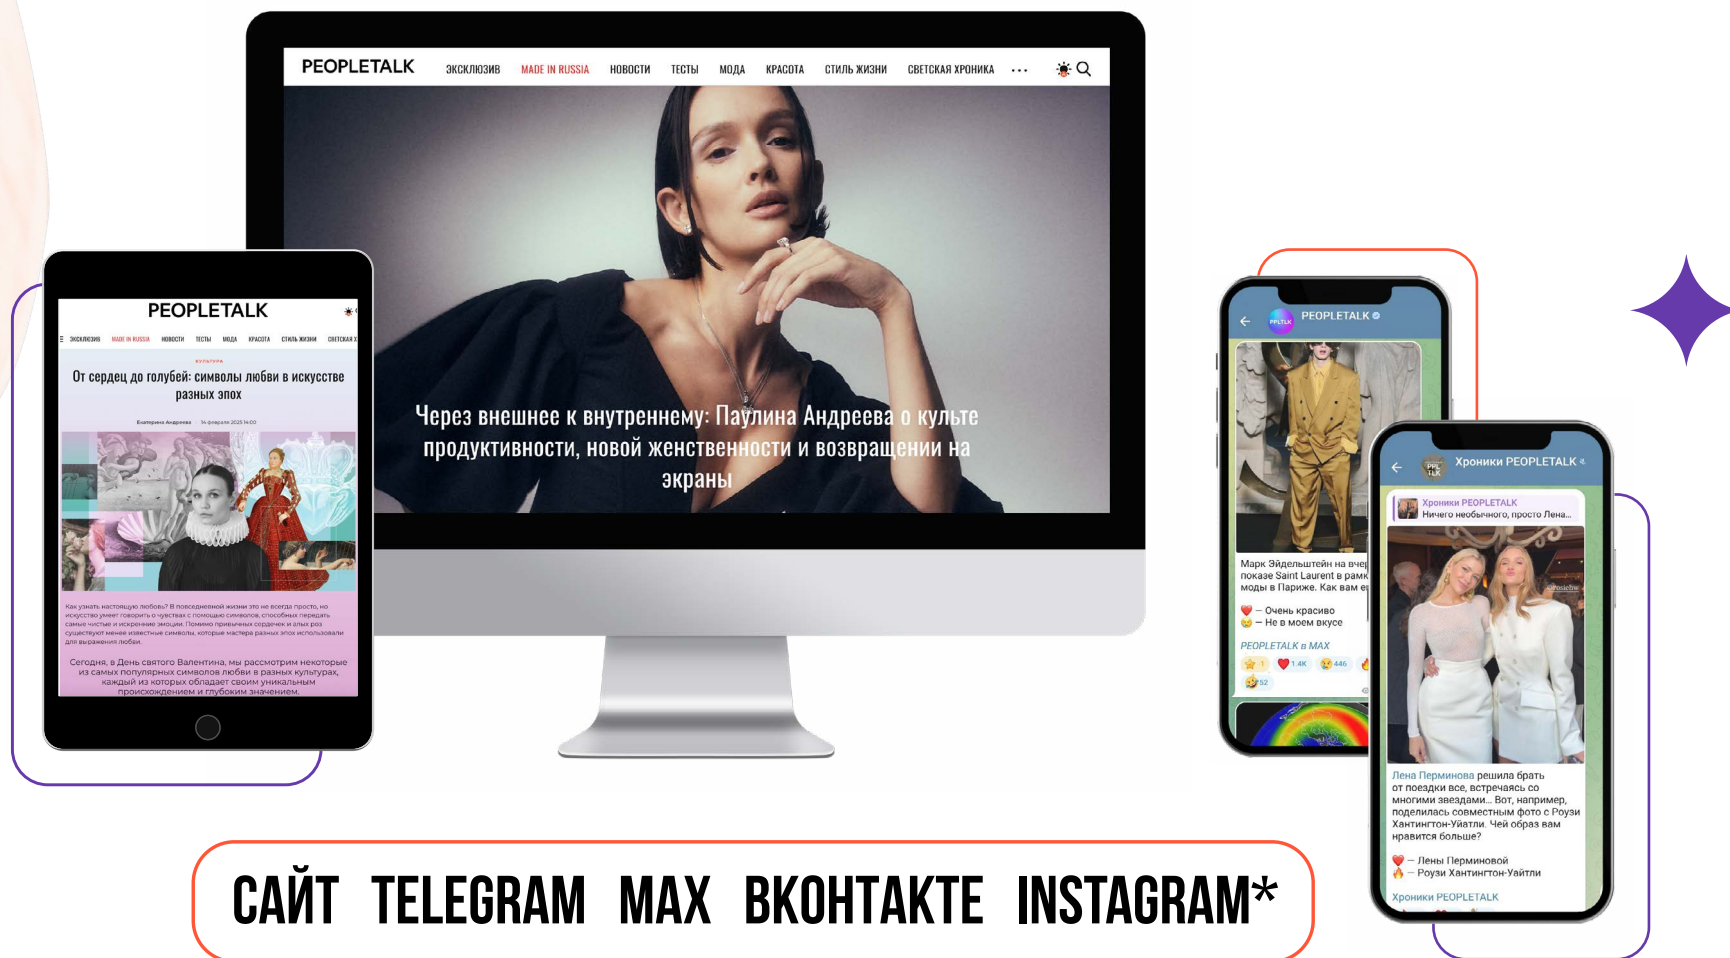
PEOPLETALK ЭКСКЛЮЗИВ MADE IN RUSSIA НОВОСТИ ТЕСТЫ МОДА КРАСОТА СТИЛЬ ЖИЗНИ СВЕТСКАЯ ХРОНИКА ···

Через внешнее к внутреннему: Паулина Андреева о культе продуктивности, новой женственности и возвращении на экраны

PEOPLETALK

ЭКСКЛЮЗИВ MADE IN RUSSIA НОВОСТИ ТЕСТЫ МОДА КРАСОТА СТИЛЬ ЖИЗНИ СВЕТСКАЯ Х

КУЛЬТУРА

От сердец до голубей: символы любви в искусстве разных эпох

Екатерина Андреева 14 февраля 2025 14:00

Как узнать настоящую любовь? В повседневной жизни это не всегда просто, но искусство умеет говорить о чувствах с помощью символов, способных передать самые чистые и искренние эмоции. Помимо привычных сердечек и алых роз существуют менее известные символы, которые мастера разных эпох использовали для выражения любви.

Сегодня, в День святого Валентина, мы рассмотрим некоторые из самых популярных символов любви в разных культурах, каждый из которых обладает своим уникальным происхождением и глубоким значением.

PEOPLETALK

Марк Эйдельштейн на вче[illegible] показе Saint Laurent в рамк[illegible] моды в Париже. Как вам е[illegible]

❤️ – Очень красиво
😐 – Не в моем вкусе

PEOPLETALK в MAX

1 1.4K 446 52

Хроники PEOPLETALK

Хроники PEOPLETALK
Ничего необычного, просто Лена...

Лена Перминова решила брать от поездки все, встречаясь со многими звездами... Вот, например, поделилась совместным фото с Роузи Хантингтон-Уайтли. Чей образ вам нравится больше?

❤️ – Лены Перминовой
🔥 – Роузи Хантингтон-Уайтли

Хроники PEOPLETALK

САЙТ TELEGRAM MAX ВКОНТАКТЕ INSTAGRAM*